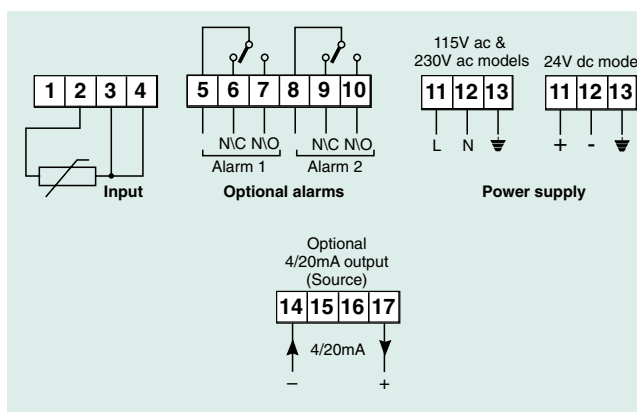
1 2 3 4

Input

5 6 7 8 9 10

N\C N\O N\C N\O

Alarm 1 Alarm 2

Optional alarms

115V ac & 230V ac models

11 12 13

L N

24V dc mode

11 12 13

+ -

Power supply

Optional 4/20mA output (Source)

14 15 16 17

4/20mA

− +